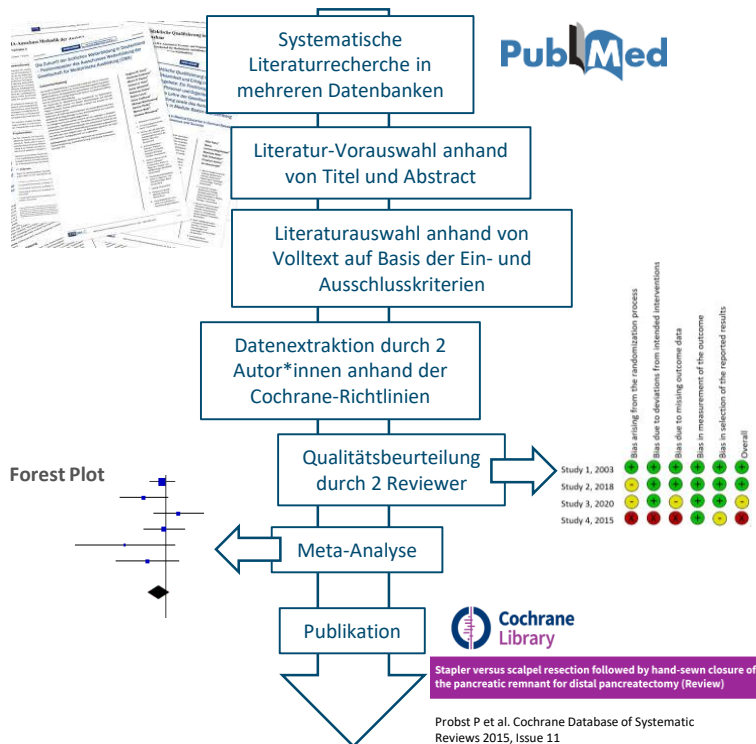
PubMed

Systematische Literaturrecherche in mehreren Datenbanken

Literatur-Vorauswahl anhand von Titel und Abstract

Literaturauswahl anhand von Volltext auf Basis der Ein- und Ausschlusskriterien

Datenextraktion durch 2 Autor*innen anhand der Cochrane-Richtlinien

Qualitätsbeurteilung durch 2 Reviewer

| | Bias arising from the randomization process | Bias due to deviations from intended interventions | Bias due to missing outcome data | Bias in measurement of the outcome | Bias in selection of the reported results | Overall |
|---|---|---|---|---|---|---|
| Study 1, 2003 | + | + | + | + | + | + |
| Study 2, 2018 | - | + | + | + | + | + |
| Study 3, 2020 | - | + | - | + | - | - |
| Study 4, 2015 | - | - | - | + | - | - |

Forest Plot

Meta-Analyse

Publikation

Cochrane Library

Stapler versus scalpel resection followed by hand-sewn closure of the pancreatic remnant for distal pancreatectomy (Review)

Probst P et al. Cochrane Database of Systematic Reviews 2015, Issue 11